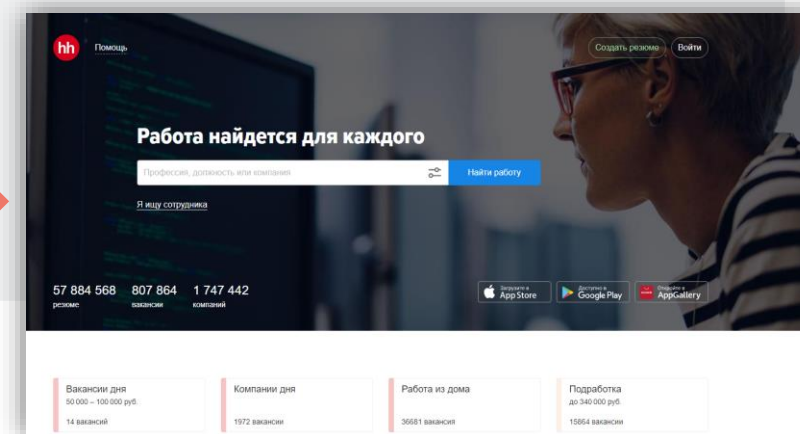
hh Помощь

Создать резюме Войти

Работа найдется для каждого

Профессия, должность или компания

Найти работу

Я ищу сотрудника

57 884 568 резюме

807 864 вакансии

1 747 442 компаний

Загрузите в App Store

Доступно в Google Play

Откройте в AppGallery

Вакансии дня
50 000 – 100 000 руб.
14 вакансий

Компании дня
1972 вакансии

Работа из дома
36681 вакансия

Подработка
до 340 000 руб.
15864 вакансии